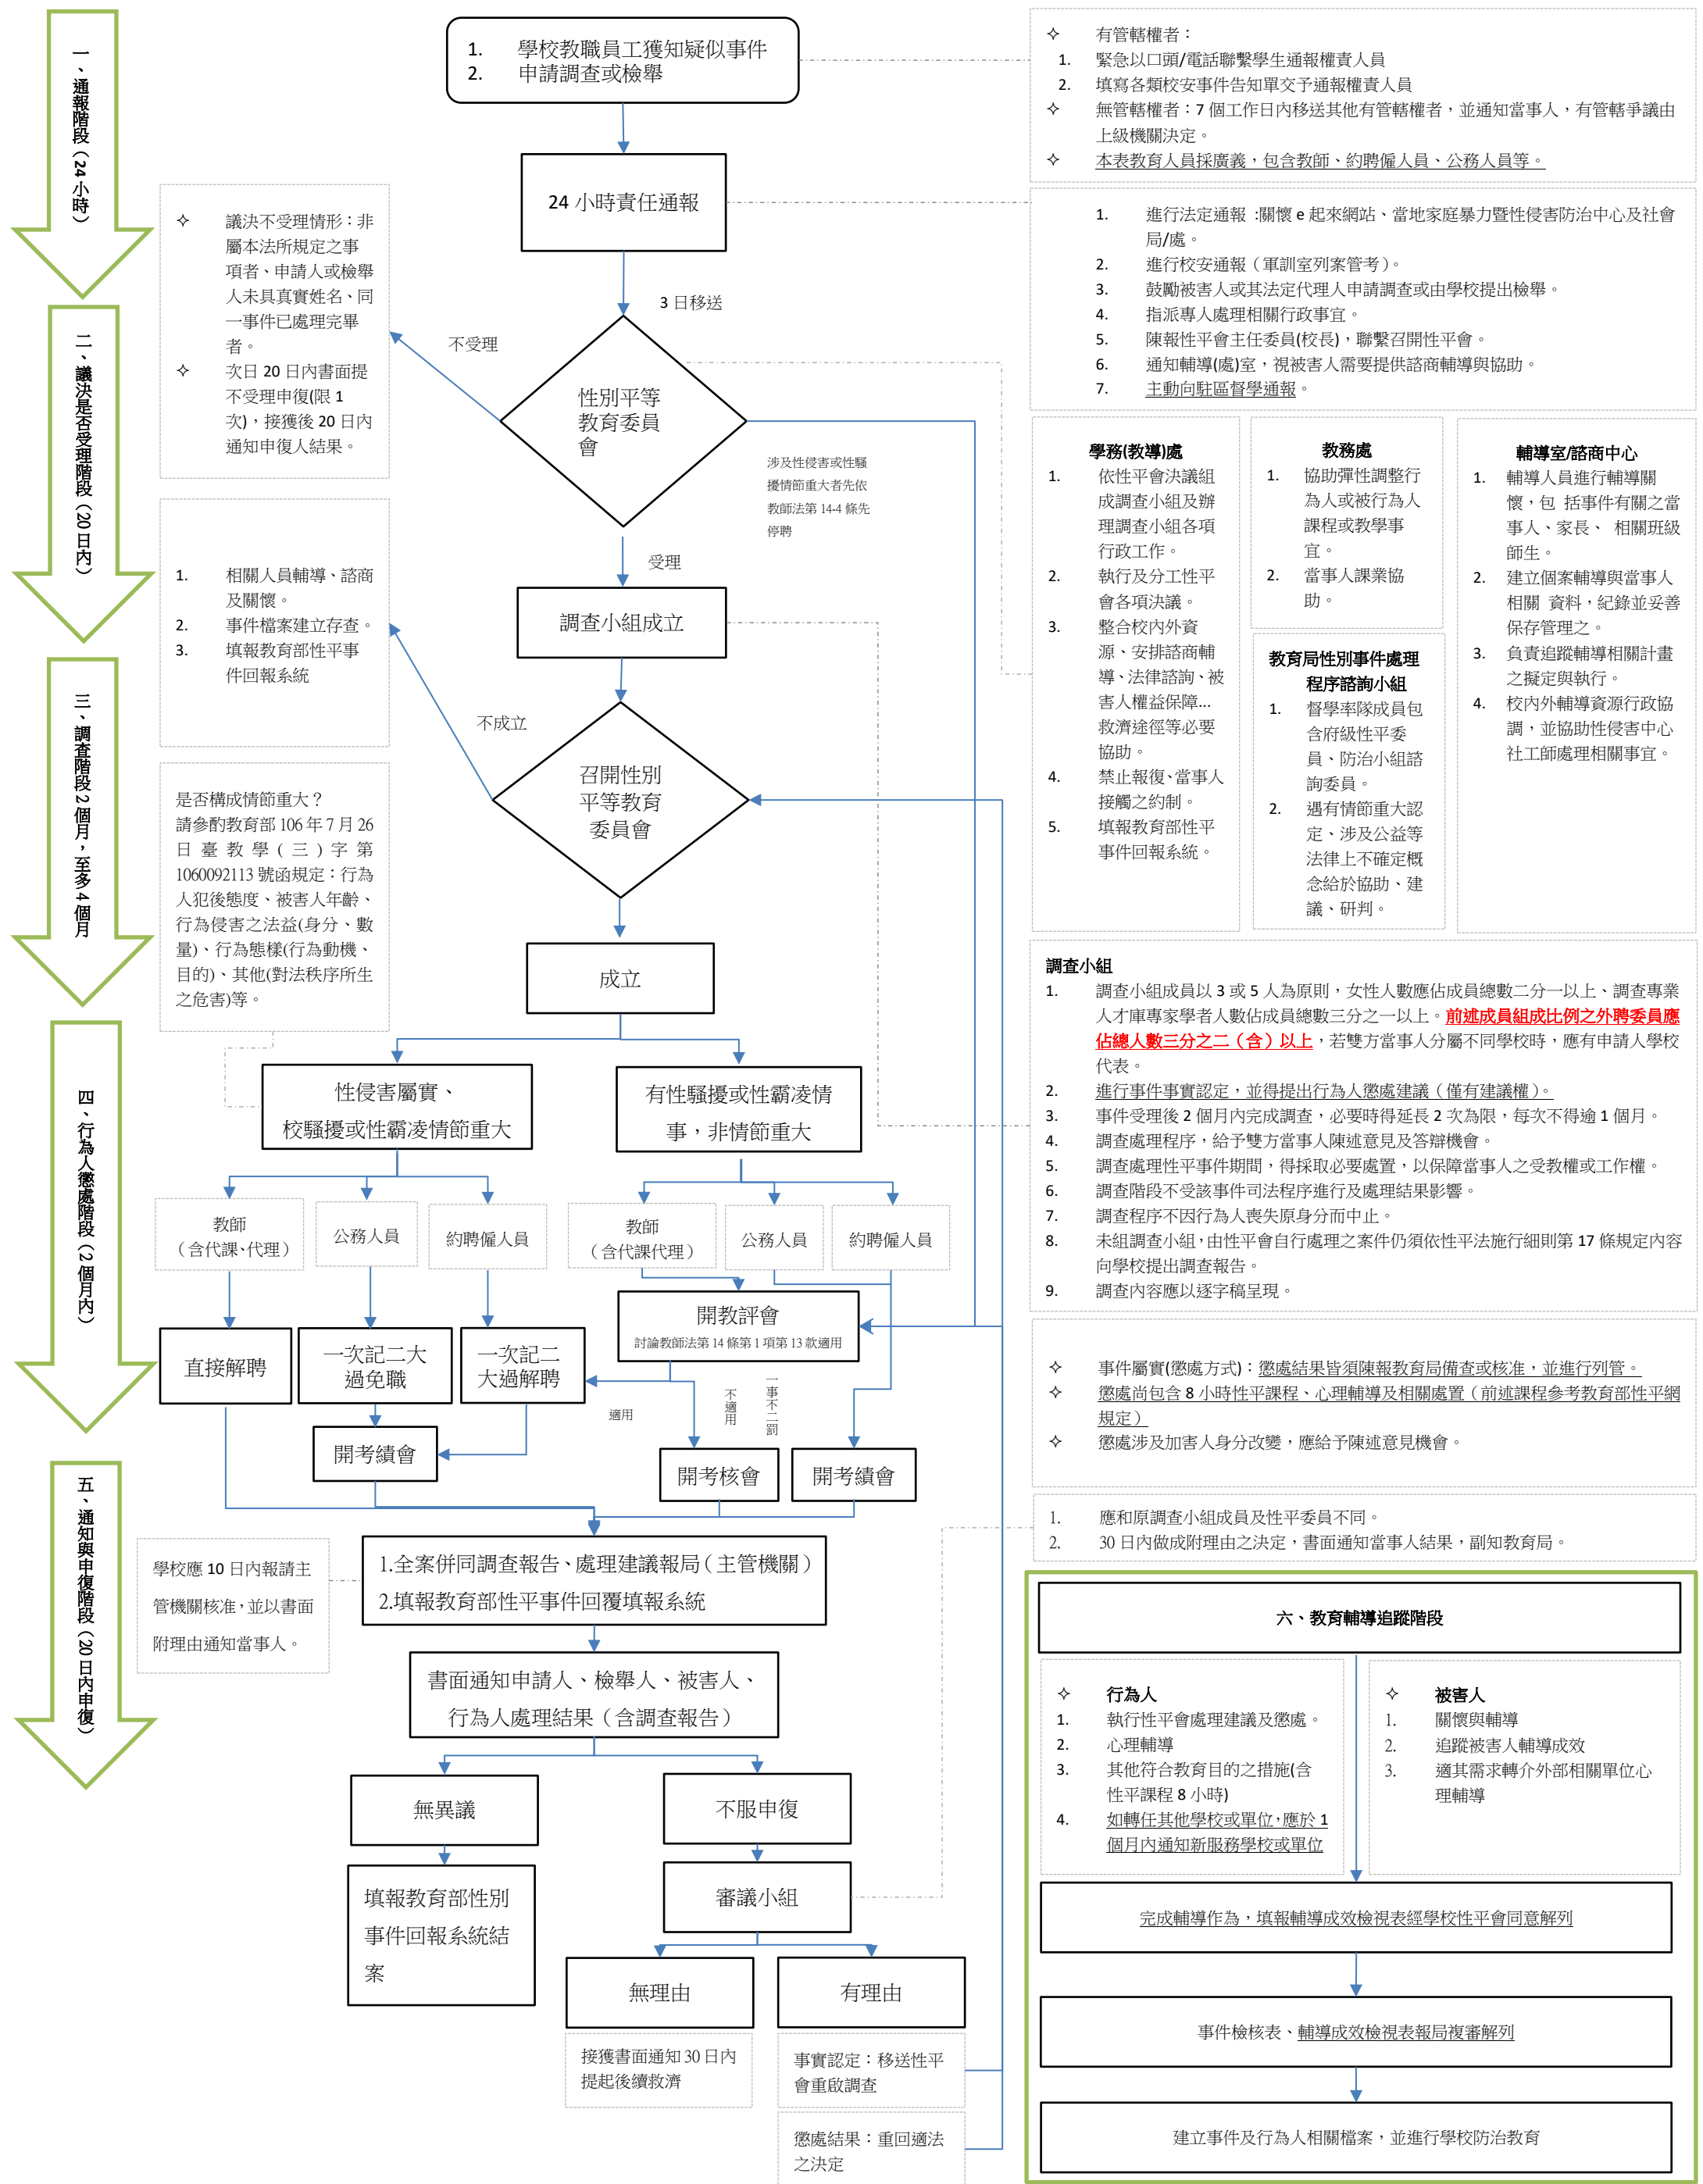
一、通報階段（24小時）

二、議決是否受理階段（20日內）

三、調查階段2個月，至多4個月

四、行為人懲處階段（2個月內）

五、通知與申復階段（20日內申復）

1. 學校教職員工獲知疑似事件
2. 申請調查或檢舉

✧ 有管轄權者：
1. 緊急以口頭/電話聯繫學生通報權責人員
2. 填寫各類校安事件告知單交予通報權責人員
✧ 無管轄權者：7個工作日內移送其他有管轄權者，並通知當事人，有管轄爭議由上級機關決定。
✧ 本表教育人員採廣義，包含教師、約聘僱人員、公務人員等。

24小時責任通報

1. 進行法定通報 :關懷e起來網站、當地家庭暴力暨性侵害防治中心及社會局/處。
2. 進行校安通報（軍訓室列案管考）。
3. 鼓勵被害人或其法定代理人申請調查或由學校提出檢舉。
4. 指派專人處理相關行政事宜。
5. 陳報性平會主任委員(校長)，聯繫召開性平會。
6. 通知輔導(處)室，視被害人需要提供諮商輔導與協助。
7. 主動向駐區督學通報。

✧ 議決不受理情形：非屬本法所規定之事項者、申請人或檢舉人未具真實姓名、同一事件已處理完畢者。
✧ 次日20日內書面提不受理申復(限1次)，接獲後20日內通知申復人結果。

3日移送

不受理

性別平等教育委員會

涉及性侵害或性騷擾情節重大者先依教師法第14-4條先停聘

受理

學務(教導)處
1. 依性平會決議組成調查小組及辦理調查小組各項行政工作。
2. 執行及分工性平會各項決議。
3. 整合校內外資源、安排諮商輔導、法律諮詢、被害人權益保障...救濟途徑等必要協助。
4. 禁止報復、當事人接觸之約制。
5. 填報教育部性平事件回報系統。

教務處
1. 協助彈性調整行為人或被行為人課程或教學事宜。
2. 當事人課業協助。

教育局性別事件處理程序諮詢小組
1. 督學率隊成員包含府級性平委員、防治小組諮詢委員。
2. 遇有情節重大認定、涉及公益等法律上不確定概念給於協助、建議、研判。

輔導室/諮商中心
1. 輔導人員進行輔導關懷，包 括事件有關之當事人、家長、 相關班級師生。
2. 建立個案輔導與當事人相關 資料，紀錄並妥善保存管理之。
3. 負責追蹤輔導相關計畫之擬定與執行。
4. 校內外輔導資源行政協調，並協助性侵害中心社工師處理相關事宜。

1. 相關人員輔導、諮商及關懷。
2. 事件檔案建立存查。
3. 填報教育部性平事件回報系統

調查小組成立

不成立

召開性別平等教育委員會

是否構成情節重大？請參酌教育部106年7月26日臺教學（三）字第1060092113號函規定：行為人犯後態度、被害人年齡、行為侵害之法益(身分、數量)、行為態樣(行為動機、目的)、其他(對法秩序所生之危害)等。

成立

調查小組
1. 調查小組成員以3或5人為原則，女性人數應佔成員總數二分一以上、調查專業人才庫專家學者人數佔成員總數三分之一以上。前述成員組成比例之外聘委員應佔總人數三分之二（含）以上，若雙方當事人分屬不同學校時，應有申請人學校代表。
2. 進行事件事實認定，並得提出行為人懲處建議（僅有建議權）。
3. 事件受理後2個月內完成調查，必要時得延長2次為限，每次不得逾1個月。
4. 調查處理程序，給予雙方當事人陳述意見及答辯機會。
5. 調查處理性平事件期間，得採取必要處置，以保障當事人之受教權或工作權。
6. 調查階段不受該事件司法程序進行及處理結果影響。
7. 調查程序不因行為人喪失原身分而中止。
8. 未組調查小組，由性平會自行處理之案件仍須依性平法施行細則第17條規定內容向學校提出調查報告。
9. 調查內容應以逐字稿呈現。

性侵害屬實、校騷擾或性霸凌情節重大

有性騷擾或性霸凌情事，非情節重大

教師（含代課、代理）

公務人員

約聘僱人員

教師（含代課代理）

公務人員

約聘僱人員

開教評會
討論教師法第14條第1項第13款適用

直接解聘

一次記二大過免職

一次記二大過解聘

適用

不適用

一事不二罰

開考績會

開考核會

開考績會

✧ 事件屬實(懲處方式)：懲處結果皆須陳報教育局備查或核准，並過列管。
✧ 懲處尚包含8小時性平課程、心理輔導及相關處置（前述課程參考教育部性平細規定）
✧ 懲處涉及加害人身分改變，應給予陳述意見機會。

1. 應和原調查小組成員及性平委員不同。
2. 30日內做成附理由之決定，書面通知當事人結果，副知教育局。

學校應10日內報請主管機關核准，並以書面附理由通知當事人。

1.全案併同調查報告、處理建議報局（主管機關）
2.填報教育部性平事件回覆填報系統

書面通知申請人、檢舉人、被害人、行為人處理結果（含調查報告）

無異議

不服申復

填報教育部性別事件回報系統結案

審議小組

無理由

有理由

接獲書面通知30日內提起後續救濟

事實認定：移送性平會重啟調查

懲處結果：重回適法之決定

六、教育輔導追蹤階段

✧ 行為人
1. 執行性平會處理建議及懲處。
2. 心理輔導
3. 其他符合教育目的之措施(含性平課程8小時)
4. 如轉任其他學校或單位，應於1個月內通知新服務學校或單位

✧ 被害人
1. 關懷與輔導
2. 追蹤被害人輔導成效
3. 適其需求轉介外部相關單位心理輔導

完成輔導作為，填報輔導成效檢視表經學校性平會同意解列

事件檢核表、輔導成效檢視表報局複審解列

建立事件及行為人相關檔案，並進行學校防治教育